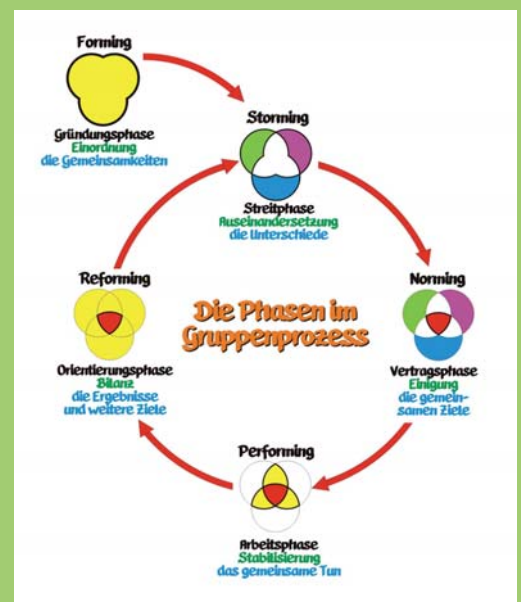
Forming

Gründungsphase
Einordnung
die Gemeinsamkeiten

Storming

Streitphase
Auseinandersetzung
die Unterschiede

Die Phasen im Gruppenprozess

Reforming

Orientierungsphase
Bilanz
die Ergebnisse
und weitere Ziele

Norming

Vertragsphase
Einigung
die gemeinsamen Ziele

Performing

Arbeitsphase
Stabilisierung
das gemeinsame Tun